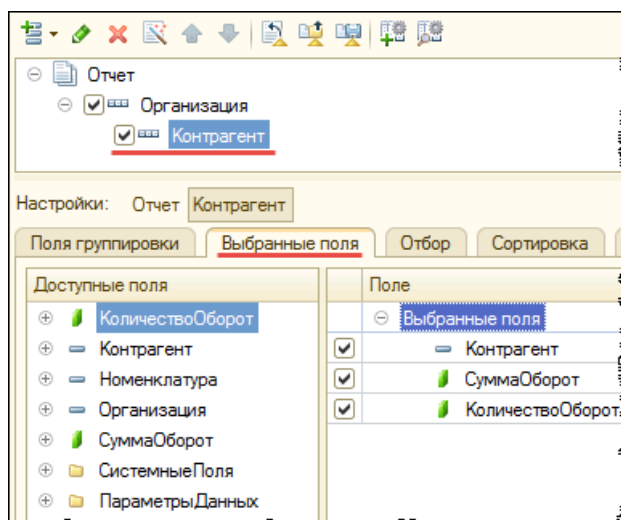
Отчет
Организация
Контрагент

Настройки: Отчет Контрагент

Поля группировки | Выбранные поля | Отбор | Сортировка

Доступные поля
КоличествоОборот
Контрагент
Номенклатура
Организация
СуммаОборот
СистемныеПоля
ПараметрыДанных

Поле
Выбранные поля
Контрагент
СуммаОборот
КоличествоОборот